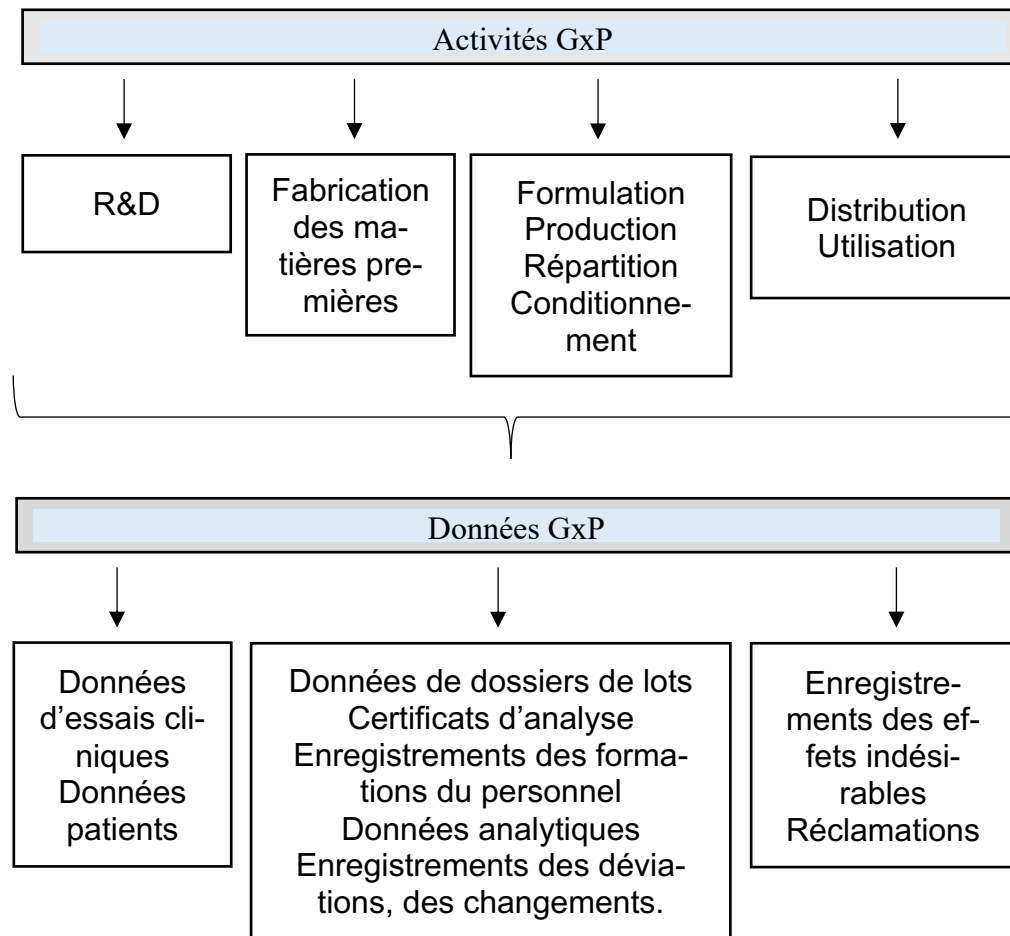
Activités GxP

R&D

Fabrication des matières premières

Formulation
Production
Répartition
Conditionnement

Distribution
Utilisation

Données GxP

Données d'essais cliniques
Données patients

Données de dossiers de lots
Certificats d'analyse
Enregistrements des formations du personnel
Données analytiques
Enregistrements des déviations, des changements.

Enregistrements des effets indésirables
Réclamations